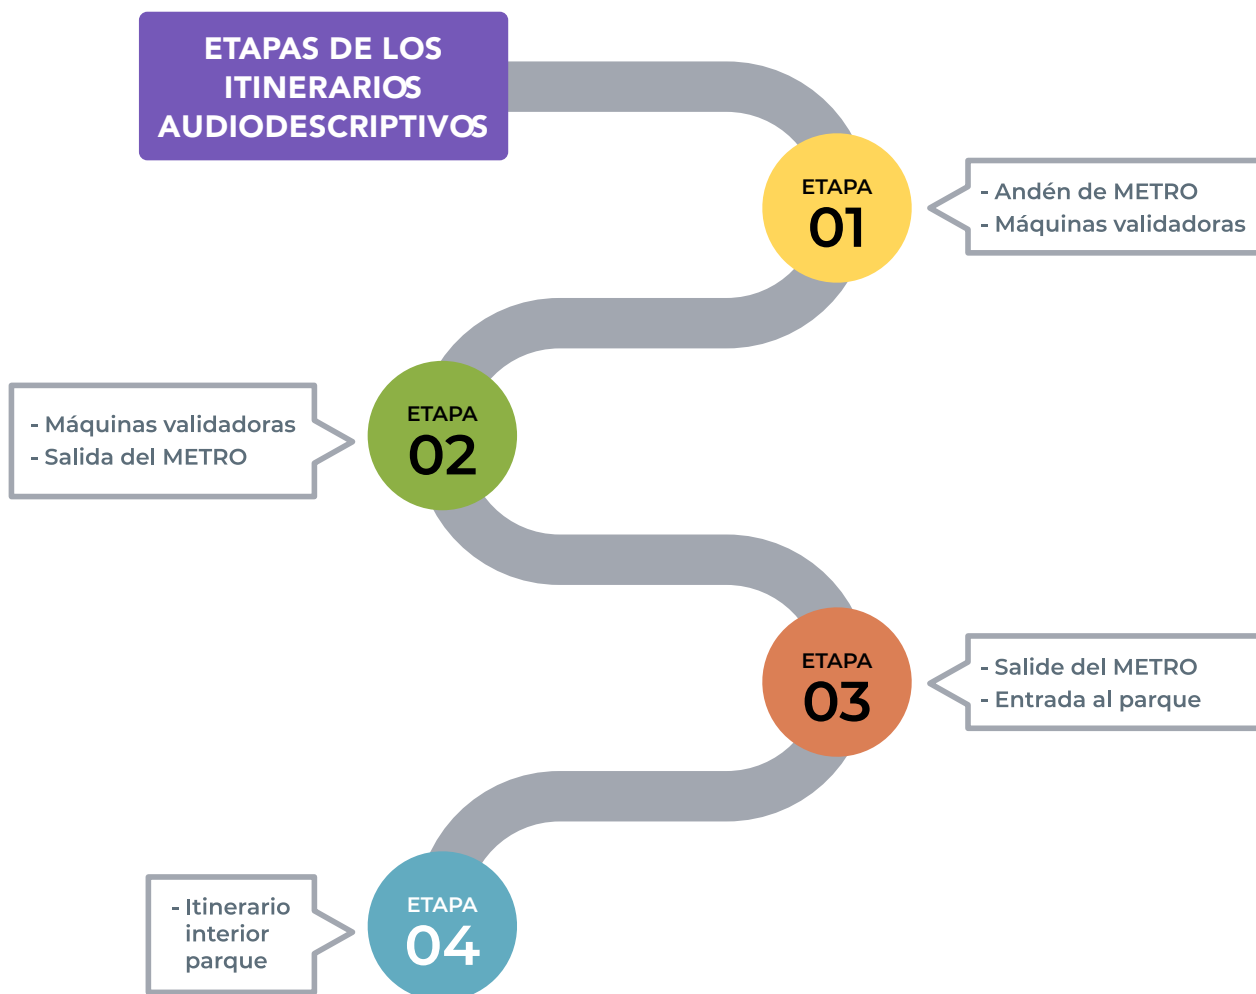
ETAPAS DE LOS ITINERARIOS AUDIODESCRIPTIVOS

ETAPA 01

- Andén de METRO
- Máquinas validadoras

ETAPA 02

- Máquinas validadoras
- Salida del METRO

ETAPA 03

- Salide del METRO
- Entrada al parque

ETAPA 04

- Itinerario interior parque